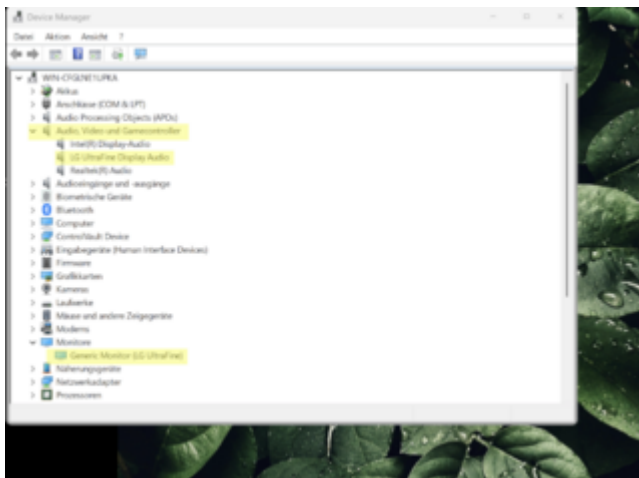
Device Manager

Datei Aktion Ansicht ?

WIN-CFGLNE1UPKA
Akkus
Anschlüsse (COM & LPT)
Audio Processing Objects (APOs)
Audio, Video und Gamecontroller
Intel(R) Display-Audio
LG UltraFine Display Audio
Realtek(R) Audio
Audioeingänge und -ausgänge
Biometrische Geräte
Bluetooth
Computer
ControlVault Device
Eingabegeräte (Human Interface Devices)
Firmware
Grafikkarten
Kameras
Laufwerke
Mäuse und andere Zeigegeräte
Modems
Monitore
Generic Monitor (LG UltraFine)
Näherungsgeräte
Netzwerkadapter
Prozessoren